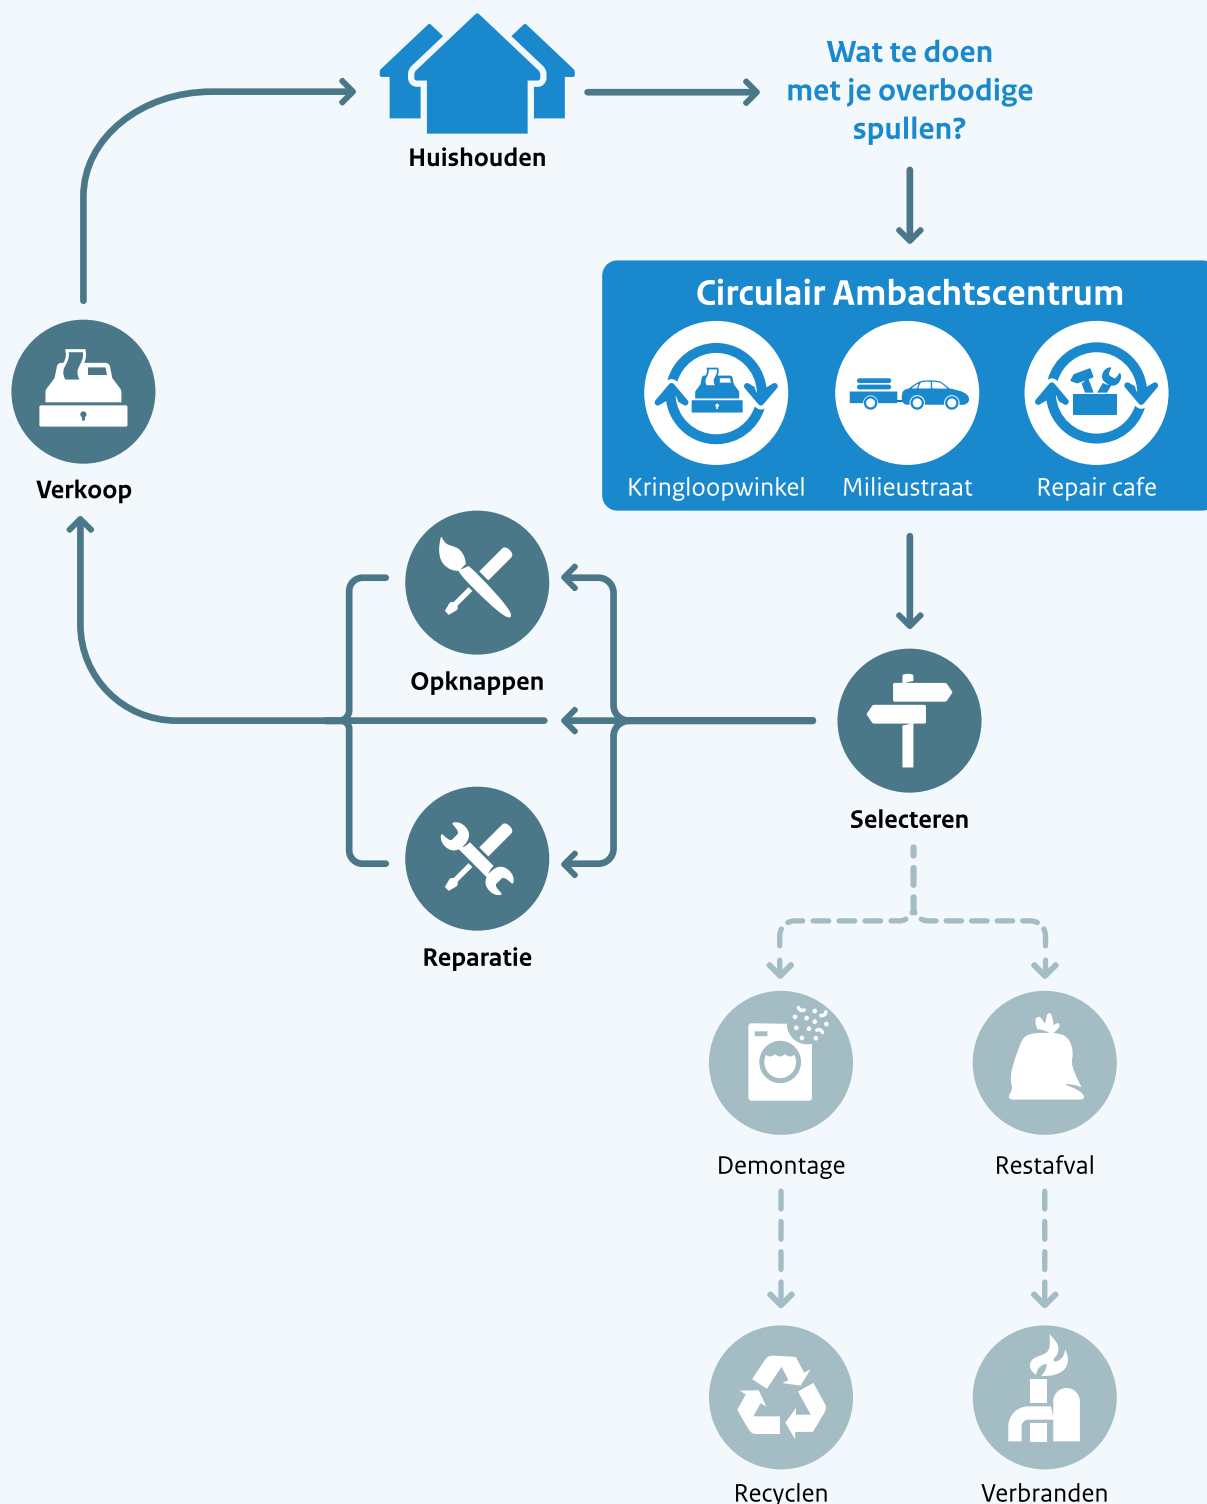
Huishouden

Wat te doen met je overbodige spullen?

Circulair Ambachtscentrum

Kringloopwinkel

Milieustraat

Repair cafe

Verkoop

Opknappen

Selecteren

Reparatie

Demontage

Restafval

Recyclen

Verbranden